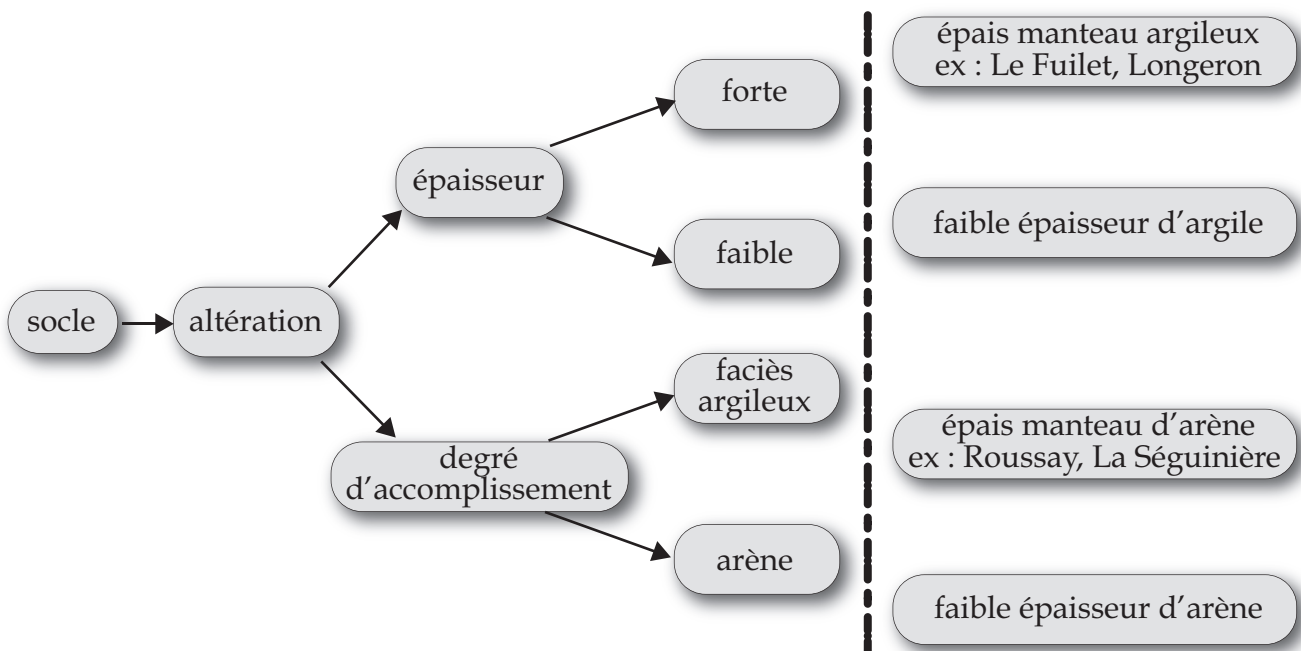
socle

altération

épaisseur

forte

faible

degré d'accomplissement

faciès argileux

arène

épais manteau argileux
ex : Le Fuilet, Longeron

faible épaisseur d'argile

épais manteau d'arène
ex : Roussay, La Séguinière

faible épaisseur d'arène